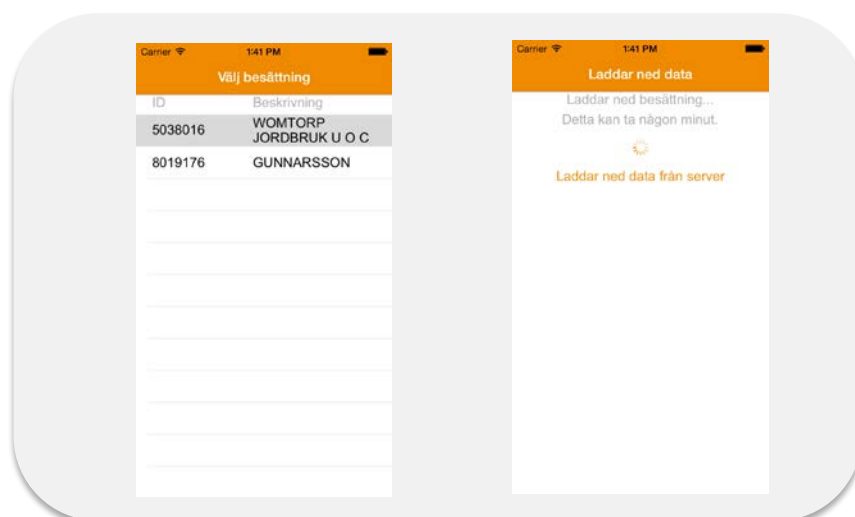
Carrier 1:41 PM

Välj besättning

| ID | Beskrivning |
|---|---|
| 5038016 | WOMTORP JORDBRUK U O C |
| 8019176 | GUNNARSSON |

Carrier 1:41 PM

Laddar ned data

Laddar ned besättning...
Detta kan ta någon minut.

Laddar ned data från server